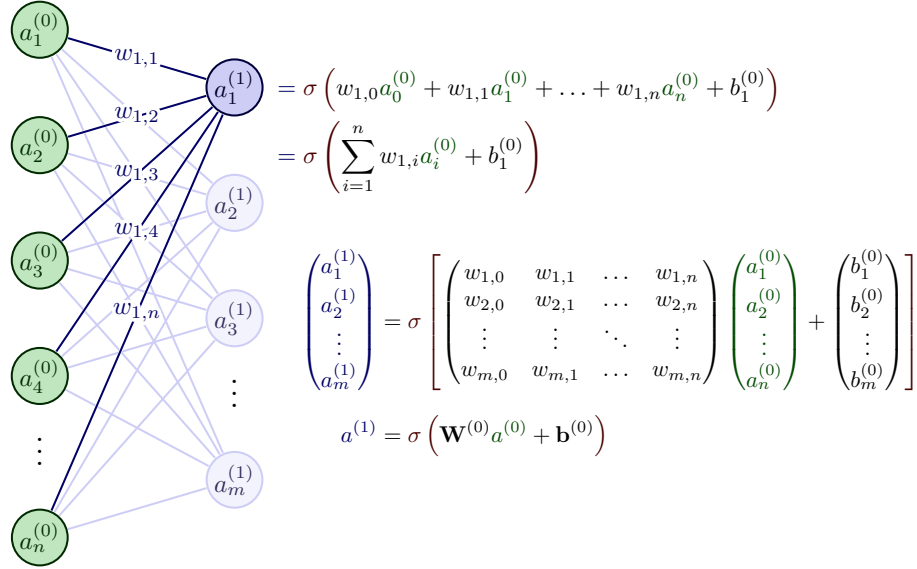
$a_1^{(0)}$

$w_{1,1}$

$a_1^{(1)}$

$= \sigma \left( w_{1,0}a_0^{(0)} + w_{1,1}a_1^{(0)} + \ldots + w_{1,n}a_n^{(0)} + b_1^{(0)} \right)$

$= \sigma \left( \sum_{i=1}^{n} w_{1,i}a_i^{(0)} + b_1^{(0)} \right)$

$w_{1,2}$

$a_2^{(0)}$

$w_{1,3}$

$a_2^{(1)}$

$w_{1,4}$

$a_3^{(0)}$

$w_{1,n}$

$a_3^{(1)}$

$a_4^{(0)}$

$\vdots$

$\vdots$

$a_m^{(1)}$

$a_n^{(0)}$

$\begin{pmatrix} a_1^{(1)} \\ a_2^{(1)} \\ \vdots \\ a_m^{(1)} \end{pmatrix} = \sigma \left[ \begin{pmatrix} w_{1,0} & w_{1,1} & \ldots & w_{1,n} \\ w_{2,0} & w_{2,1} & \ldots & w_{2,n} \\ \vdots & \vdots & \ddots & \vdots \\ w_{m,0} & w_{m,1} & \ldots & w_{m,n} \end{pmatrix} \begin{pmatrix} a_1^{(0)} \\ a_2^{(0)} \\ \vdots \\ a_n^{(0)} \end{pmatrix} + \begin{pmatrix} b_1^{(0)} \\ b_2^{(0)} \\ \vdots \\ b_m^{(0)} \end{pmatrix} \right]$

$a^{(1)} = \sigma \left( \mathbf{W}^{(0)} a^{(0)} + \mathbf{b}^{(0)} \right)$